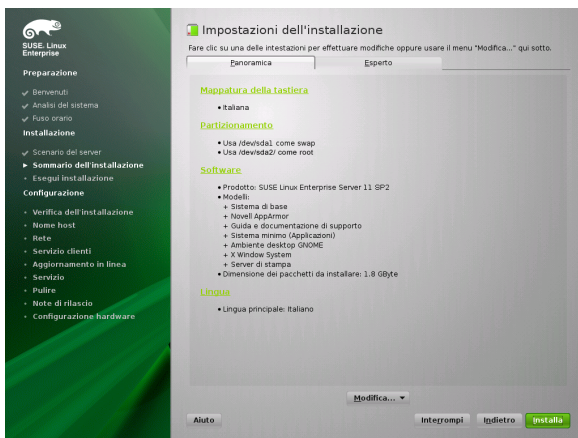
SUSE. Linux Enterprise

Preparazione

Benvenuti
Analisi del sistema
Fuso orario

Installazione

Scenario del server
Sommario dell'installazione
Esegui installazione

Configurazione

Verifica dell'installazione
Nome host
Rete
Servizio clienti
Aggiornamento in linea
Servizio
Pulire
Note di rilascio
Configurazione hardware

Impostazioni dell'installazione

Fare clic su una delle intestazioni per effettuare modifiche oppure usare il menu "Modifica..." più sotto.

Panoramica | Esperto

Mappatura della tastiera

• Italiana

Partizionamento

• Usa /dev/sda1 come swap
• Usa /dev/sda2/ come root

Software

• Prodotto: SUSE Linux Enterprise Server 11 SP2
• Modelli:
+ Sistema di base
+ Novell AppArmor
+ Guida e documentazione di supporto
+ Sistema minimo (Applicazioni)
+ Ambiente desktop GNOME
+ X Window System
+ Server di stampa
• Dimensione dei pacchetti da installare: 1.8 GByte

Lingua

• Lingua principale: Italiano

Modifica...

Aiuto

Interrompi

Indietro

Installa